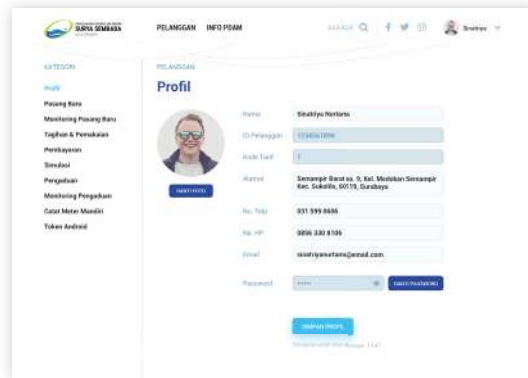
SURYA SEMBADA

PELANGGAN INFO PDAM

SEARCH

Sinathya

KATEGORI

Profil

Pasang Baru

Monitoring Pasang Baru

Tagihan & Pemakaian

Pembayaran

Simulasi

Pengaduan

Monitoring Pengaduan

Catat Meter Mandiri

Token Android

PELANGGAN

Profil

GANTI FOTO

Nama Sinathya Nurtiana

ID Pelanggan 1234567890

Kode Tarif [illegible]

Alamat Semampir Barat no. 9, Kel. Medokan Semampir Kec. Sukolilo, 60119, Surabaya

No. Telp 031 599 8686

No. HP 0856 330 8106

Email sinathyanurtiana@email.com

Password •••••

GANTI PASSWORD

SIMPAN PROFIL

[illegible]